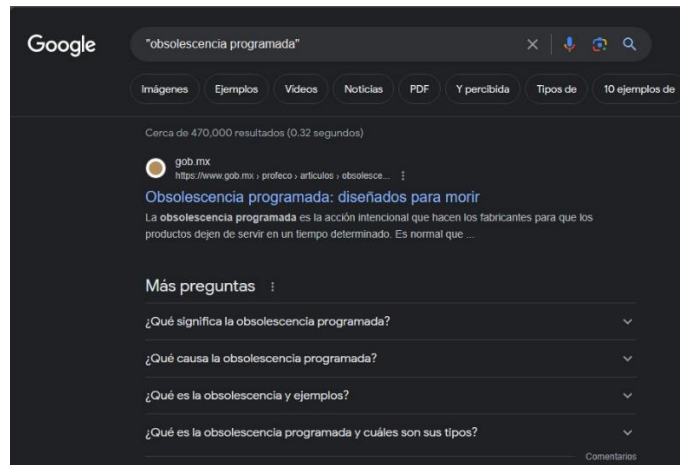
Google

"obsolescencia programada"

Imágenes Ejemplos Videos Noticias PDF Y percibida Tipos de 10 ejemplos de

Cerca de 470,000 resultados (0.32 segundos)

gob.mx
https://www.gob.mx › profeco › articulos › obsolesce...

Obsolescencia programada: diseñados para morir

La **obsolescencia programada** es la acción intencional que hacen los fabricantes para que los productos dejen de servir en un tiempo determinado. Es normal que ...

Más preguntas

¿Qué significa la obsolescencia programada?

¿Qué causa la obsolescencia programada?

¿Qué es la obsolescencia y ejemplos?

¿Qué es la obsolescencia programada y cuáles son sus tipos?

Comentarios